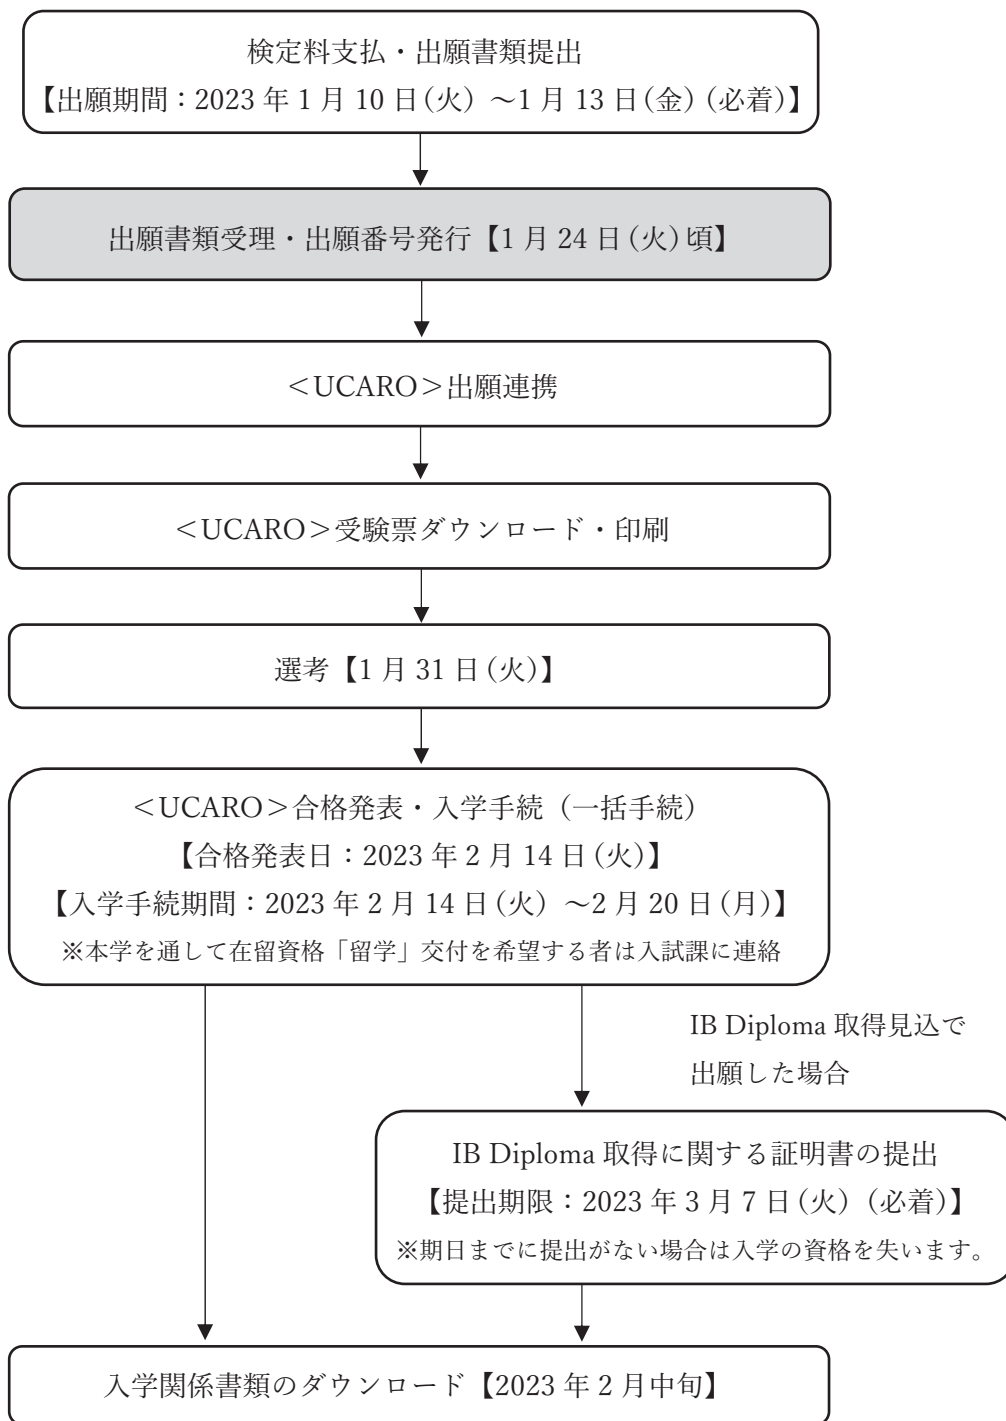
検定料支払・出願書類提出
【出願期間：2023 年 1 月 10 日(火) ～1 月 13 日(金)(必着)】

出願書類受理・出願番号発行【1 月 24 日(火)頃】

＜UCARO＞出願連携

＜UCARO＞受験票ダウンロード・印刷

選考【1 月 31 日(火)】

＜UCARO＞合格発表・入学手続（一括手続）
【合格発表日：2023 年 2 月 14 日(火)】
【入学手続期間：2023 年 2 月 14 日(火) ～2 月 20 日(月)】
※本学を通して在留資格「留学」交付を希望する者は入試課に連絡

IB Diploma 取得見込で出願した場合

IB Diploma 取得に関する証明書の提出
【提出期限：2023 年 3 月 7 日(火)(必着)】
※期日までに提出がない場合は入学の資格を失います。

入学関係書類のダウンロード【2023 年 2 月中旬】